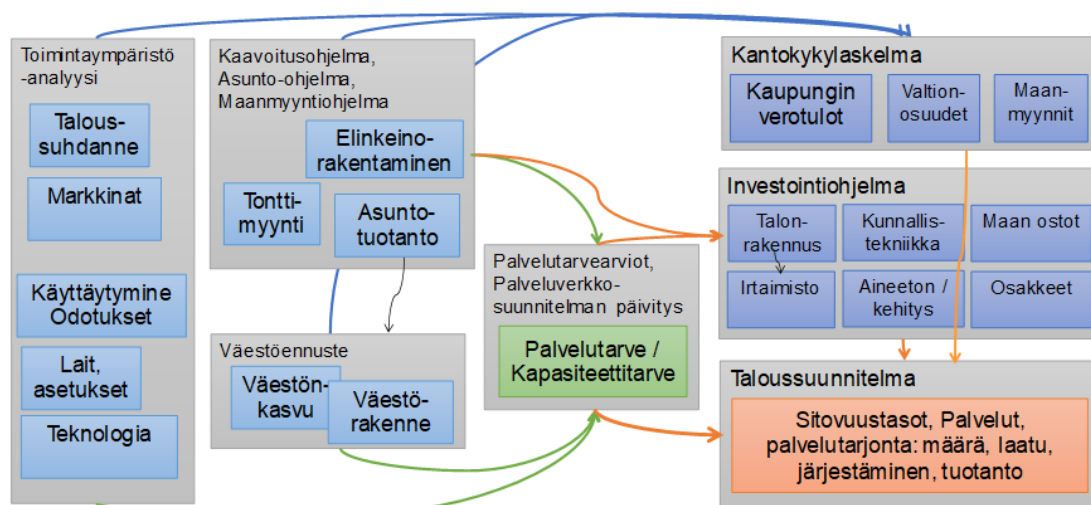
Toimintaympäristö -analyysi

Talous-suhdanne

Markkinat

Käyttäytymine Odotukset

Lait, asetukset

Teknologia

Kaavoitusohjelma, Asunto-ohjelma, Maanmyyntiohjelma

Elinkeino-rakentaminen

Tontti-myynti

Asunto-tuotanto

Väestöennuste

Väestön-kasvu

Väestö-rakenne

Palvelutarvearviot, Palveluverkko-suunnitelman päivitys

Palvelutarve / Kapasiteettitarve

Kantokykylaskelma

Kaupungin verotulot

Valtion-osuudet

Maan-myynnit

Investointiohjelma

Talon-rakennus

Kunnallis-tekniikka

Maan ostot

Irtaimisto

Aineeton / kehitys

Osakkeet

Taloussuunnitelma

Sitovuustasot, Palvelut, palvelutarjonta: määrä, laatu, järjestäminen, tuotanto